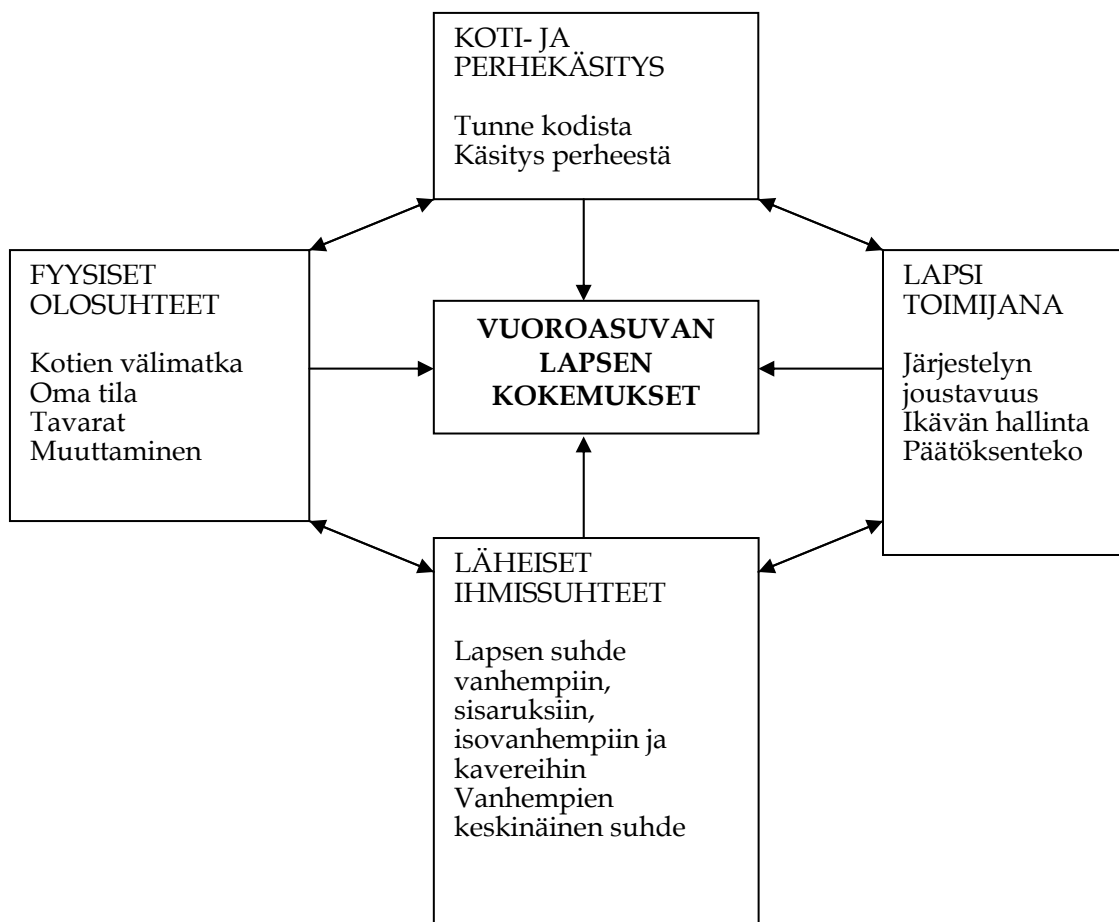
KOTI- JA PERHEKÄSITYS

Tunne kodista
Käsitys perheestä

FYYSISET OLOSUHTEET

Kotien välimatka
Oma tila
Tavarat
Muuttaminen

VUOROASUVAN LAPSEN KOKEMUKSET

LAPSI TOIMIJANA

Järjestelyn joustavuus
Ikävän hallinta
Päätöksenteko

LÄHEISET IHMISSUHTEET

Lapsen suhde vanhempiin, sisaruksiin, isovanhempiin ja kavereihin
Vanhempien keskinäinen suhde